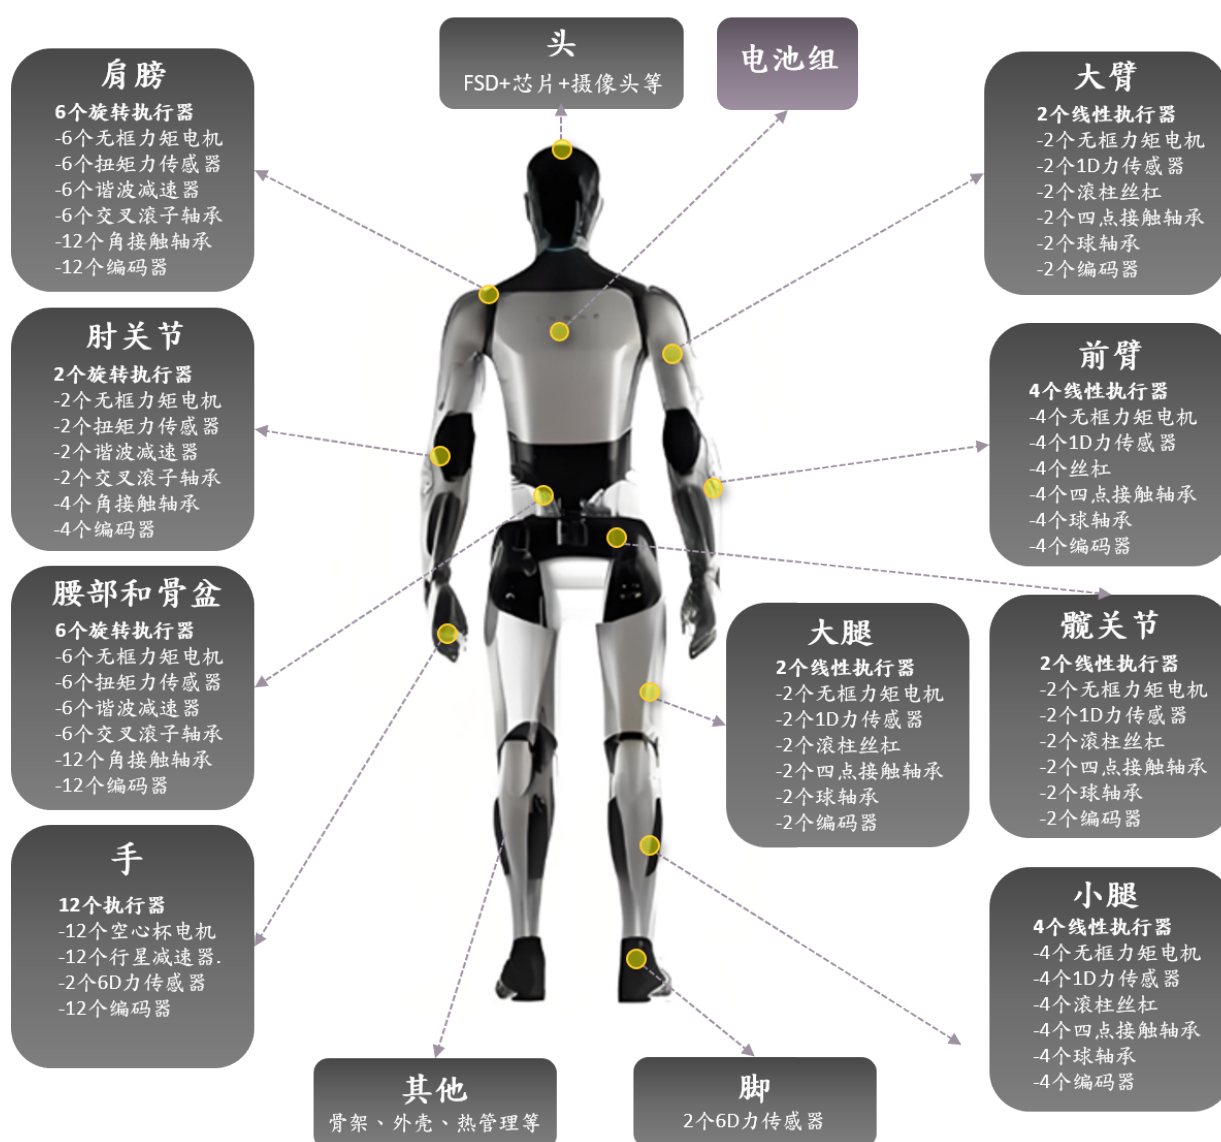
肩膀
6个旋转执行器
-6个无框力矩电机
-6个扭矩力传感器
-6个谐波减速器
-6个交叉滚子轴承
-12个角接触轴承
-12个编码器

头
FSD+芯片+摄像头等

电池组

大臂
2个线性执行器
-2个无框力矩电机
-2个1D力传感器
-2个滚柱丝杠
-2个四点接触轴承
-2个球轴承
-2个编码器

肘关节
2个旋转执行器
-2个无框力矩电机
-2个扭矩力传感器
-2个谐波减速器
-2个交叉滚子轴承
-4个角接触轴承
-4个编码器

前臂
4个线性执行器
-4个无框力矩电机
-4个1D力传感器
-4个丝杠
-4个四点接触轴承
-4个球轴承
-4个编码器

腰部和骨盆
6个旋转执行器
-6个无框力矩电机
-6个扭矩力传感器
-6个谐波减速器
-6个交叉滚子轴承
-12个角接触轴承
-12个编码器

大腿
2个线性执行器
-2个无框力矩电机
-2个1D力传感器
-2个滚柱丝杠
-2个四点接触轴承
-2个球轴承
-2个编码器

髋关节
2个线性执行器
-2个无框力矩电机
-2个1D力传感器
-2个滚柱丝杠
-2个四点接触轴承
-2个球轴承
-2个编码器

手
12个执行器
-12个空心杯电机
-12个行星减速器.
-2个6D力传感器
-12个编码器

小腿
4个线性执行器
-4个无框力矩电机
-4个1D力传感器
-4个滚柱丝杠
-4个四点接触轴承
-4个球轴承
-4个编码器

其他
骨架、外壳、热管理等

脚
2个6D力传感器